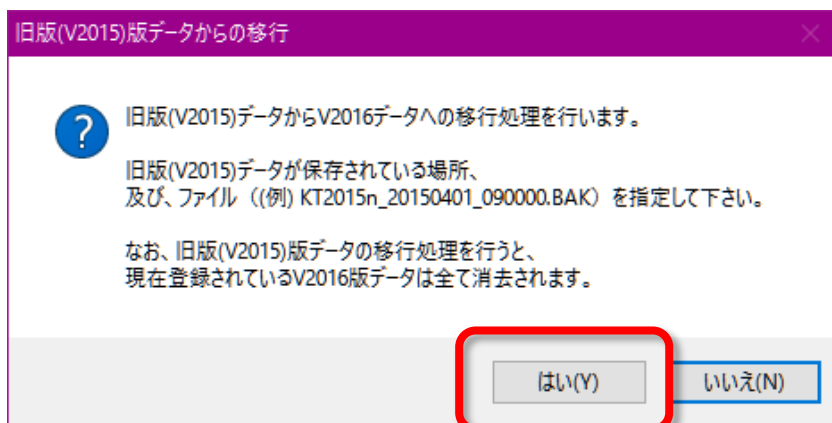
旧版(V2015)版データからの移行

旧版(V2015)データからV2016データへの移行処理を行います。

旧版(V2015)データが保存されている場所、
及び、ファイル（(例) KT2015n_20150401_090000.BAK）を指定して下さい。

なお、旧版(V2015)版データの移行処理を行うと、
現在登録されているV2016版データは全て消去されます。

はい(Y)

いいえ(N)